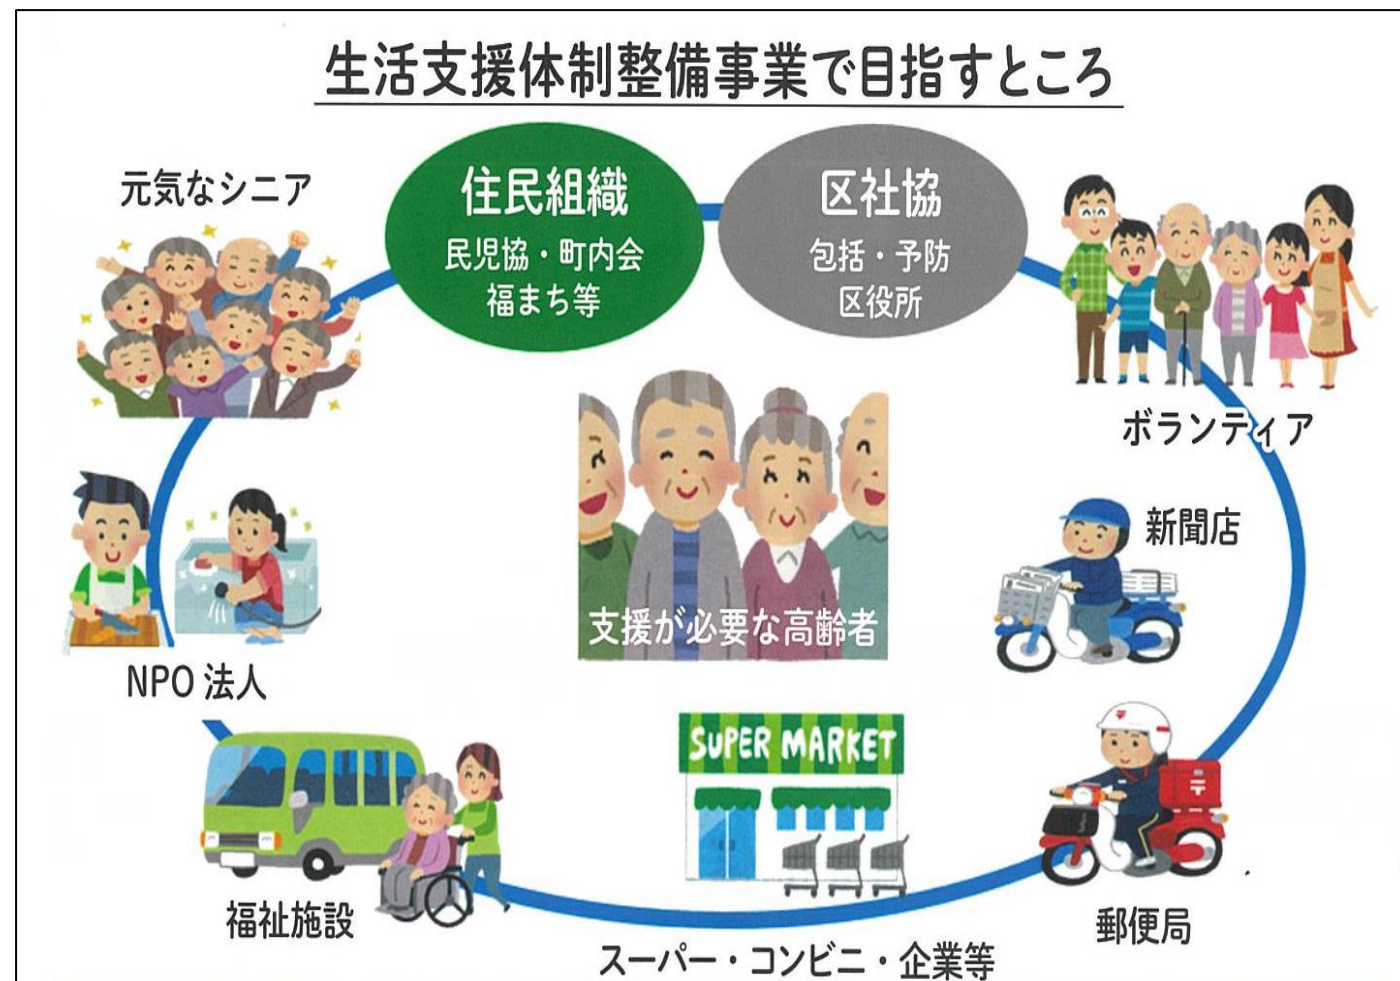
生活支援体制整備事業で目指すところ

元気なシニア

住民組織
民児協・町内会
福まち等

区社協
包括・予防
区役所

ボランティア

新聞店

支援が必要な高齢者

NPO 法人

SUPER MARKET

福祉施設

スーパー・コンビニ・企業等

郵便局